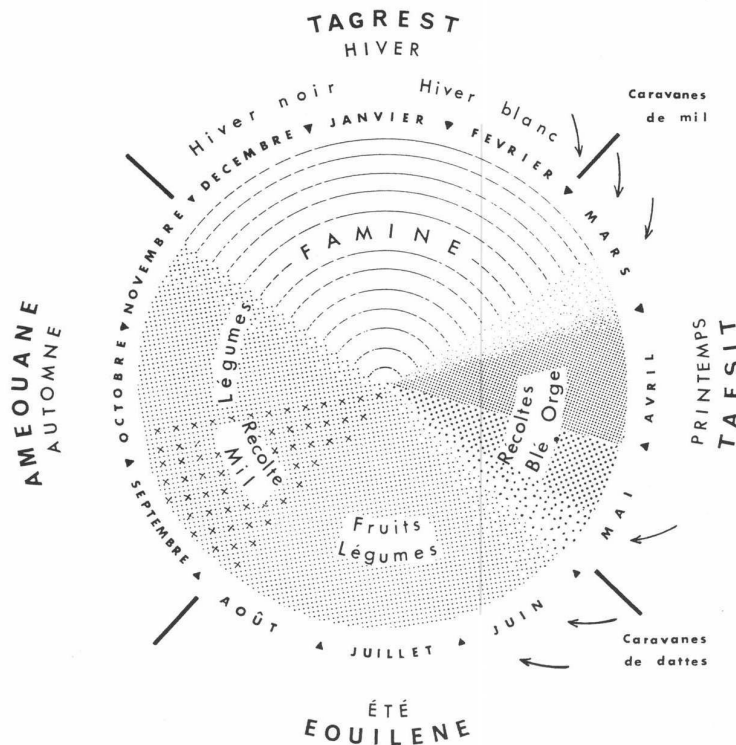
TAGREST
HIVER

Hiver noir
Hiver blanc

Caravanes de mil

DECEMBRE ▼ JANVIER ▼ FEVRIER ▼ MARS ▼ AVRIL ▼ MAI ▼ JUIN ▼ JUILLET ▼ AOÛT ▼ SEPTEMBRE ▼ OCTOBRE ▼ NOVEMBRE ▼

FAMINE

PRINTEMPS
TAFSIT

AMEOUANE
AUTOMNE

Légumes

Récolte Mil

Récoltes Blé, Orge

Fruits Légumes

Caravanes de dattes

ÉTÉ
EOUILENE